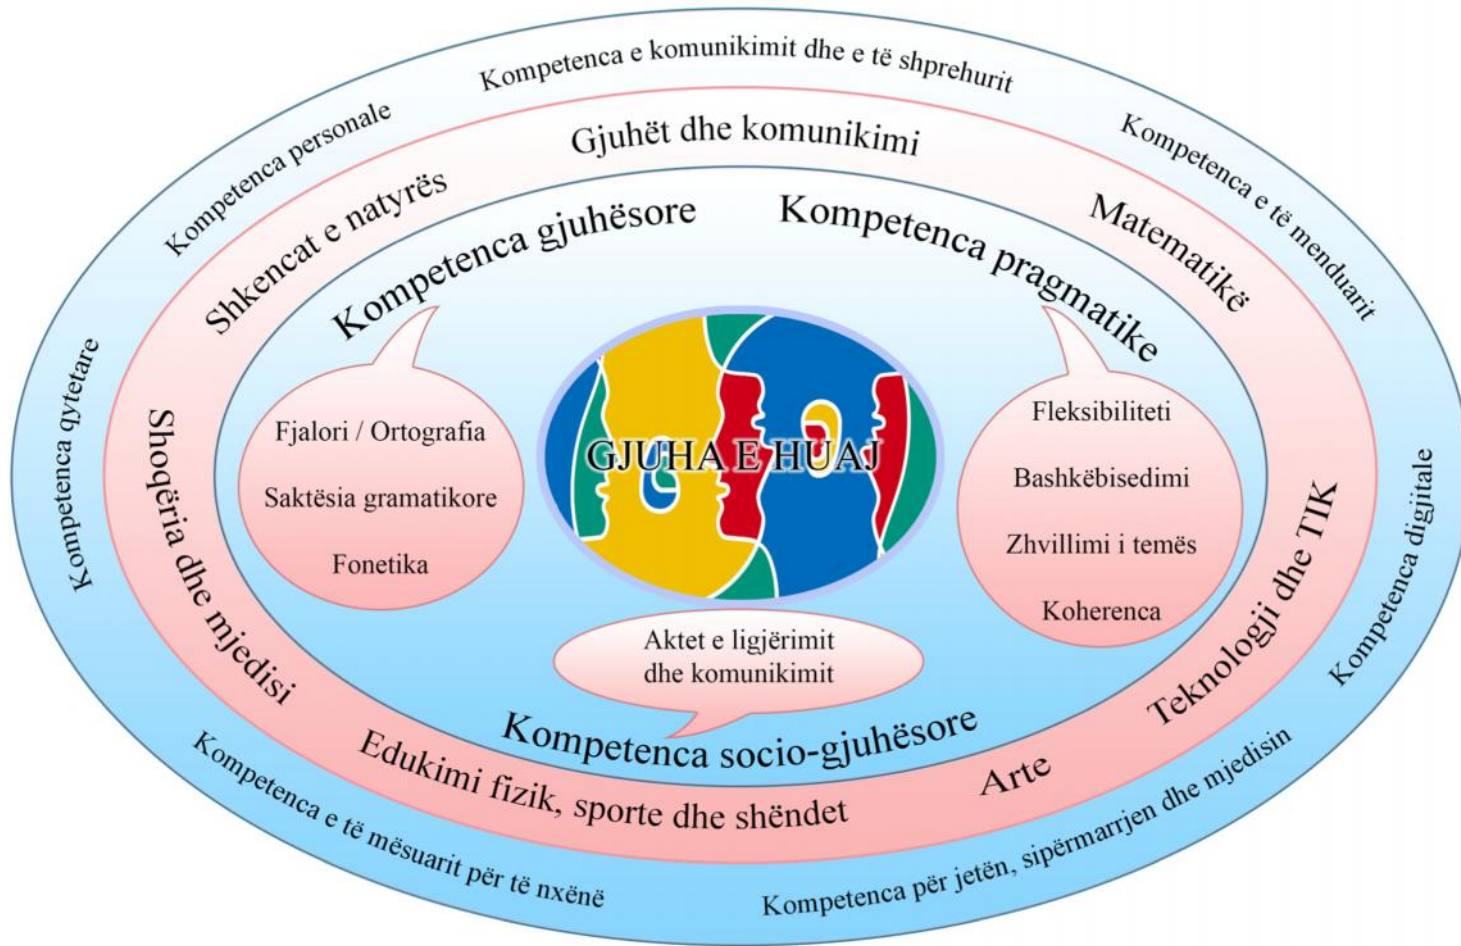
Kompetenca e komunikimit dhe e të shprehurit

Kompetenca personale

Kompetenca e të menduarit

Gjuhët dhe komunikimi

Shkencat e natyrës

Matematikë

Kompetenca gjuhësore

Kompetenca pragmatike

Kompetenca qytetare

Shoqëria dhe mjedisi

Fjalori / Ortografia

Saktësia gramatikore

Fonetika

GJUHA E HUAJ

Fleksibiliteti

Bashkëbisedimi

Zhvillimi i temës

Koherenca

Teknologji dhe TIK

Kompetenca digjitale

Aktet e ligjërimit dhe komunikimit

Kompetenca socio-gjuhësore

Edukimi fizik, sporte dhe shëndet

Arte

Kompetenca e të mësuarit për të nxënë

Kompetenca për jetën, sipërmarrjen dhe mjedisin